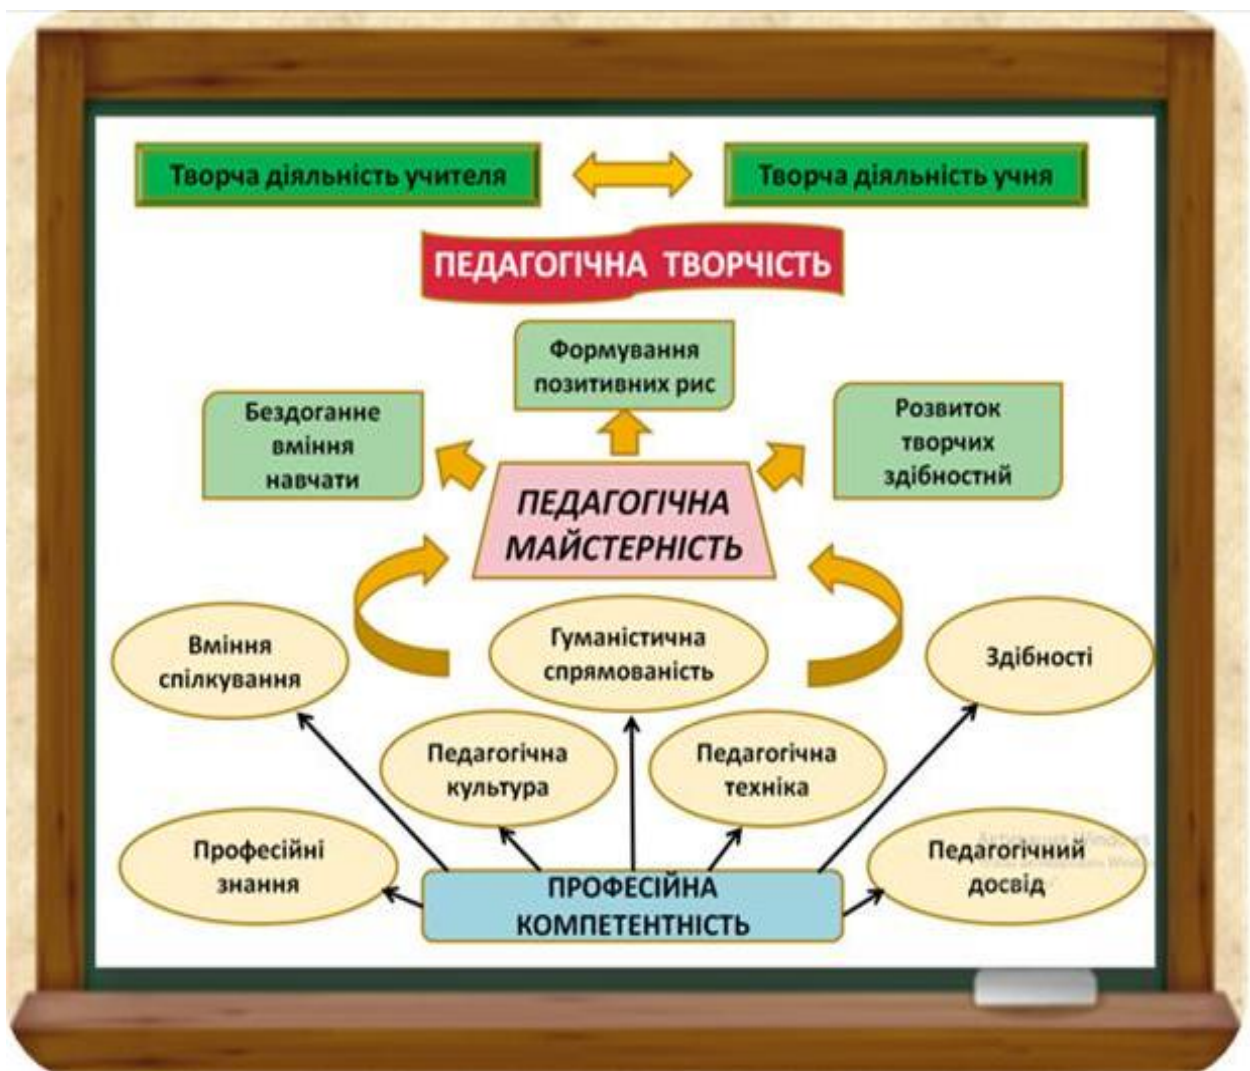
Творча діяльність учителя

Творча діяльність учня

ПЕДАГОГІЧНА ТВОРЧІСТЬ

Формування позитивних рис

Бездоганне вміння навчати

Розвиток творчих здібностній

ПЕДАГОГІЧНА МАЙСТЕРНІСТЬ

Вміння спілкування

Гуманістична спрямованість

Здібності

Педагогічна культура

Педагогічна техніка

Професійні знання

ПРОФЕСІЙНА КОМПЕТЕНТНІСТЬ

Педагогічний досвід

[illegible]